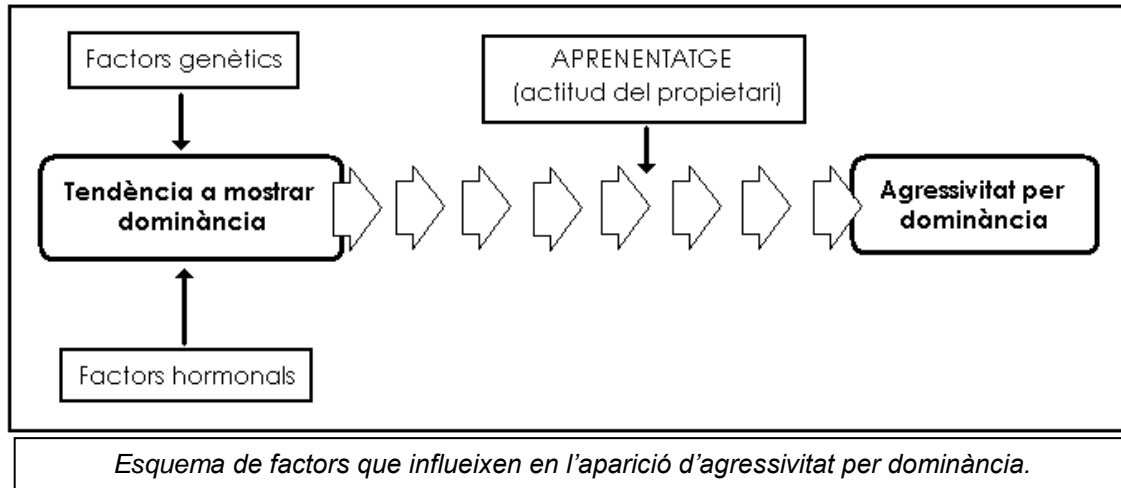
Factors genètics

APRENENTATGE (actitud del propietari)

Tendència a mostrar dominància

Agressivitat per dominància

Factors hormonals

Esquema de factors que influeixen en l'aparició d'agressivitat per dominància.